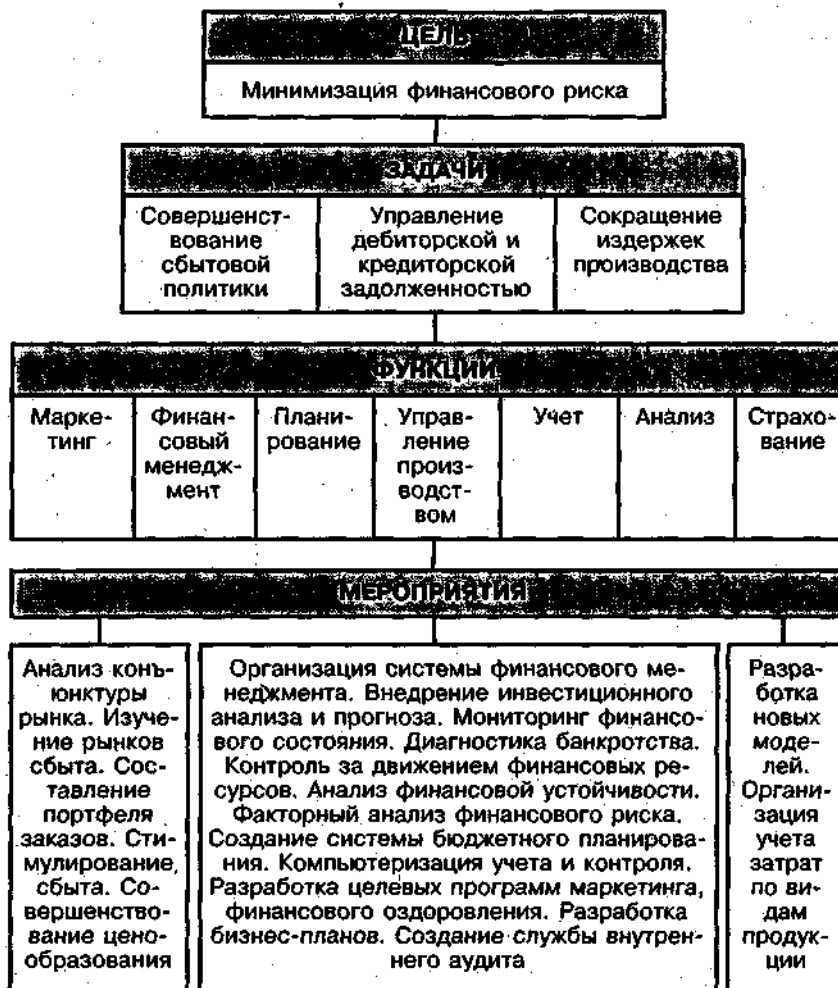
ЦЕЛЬ

Минимизация финансового риска

ЗАДАЧИ

Совершенствование сбытовой политики

Управление дебиторской и кредиторской задолженностью

Сокращение издержек производства

ФУНКЦИИ

| Маркетинг | Финансовый менеджмент | Планирование | Управление производством | Учет | Анализ | Страхование |
|---|---|---|---|---|---|---|

МЕРОПРИЯТИЯ

Анализ конъюнктуры рынка. Изучение рынков сбыта. Составление портфеля заказов. Стимулирование, сбыта. Совершенствование ценообразования

Организация системы финансового менеджмента. Внедрение инвестиционного анализа и прогноза. Мониторинг финансового состояния. Диагностика банкротства. Контроль за движением финансовых ресурсов. Анализ финансовой устойчивости. Факторный анализ финансового риска. Создание системы бюджетного планирования. Компьютеризация учета и контроля. Разработка целевых программ маркетинга, финансового оздоровления. Разработка бизнес-планов. Создание службы внутреннего аудита

Разработка новых моделей. Организация учета затрат по видам продукции